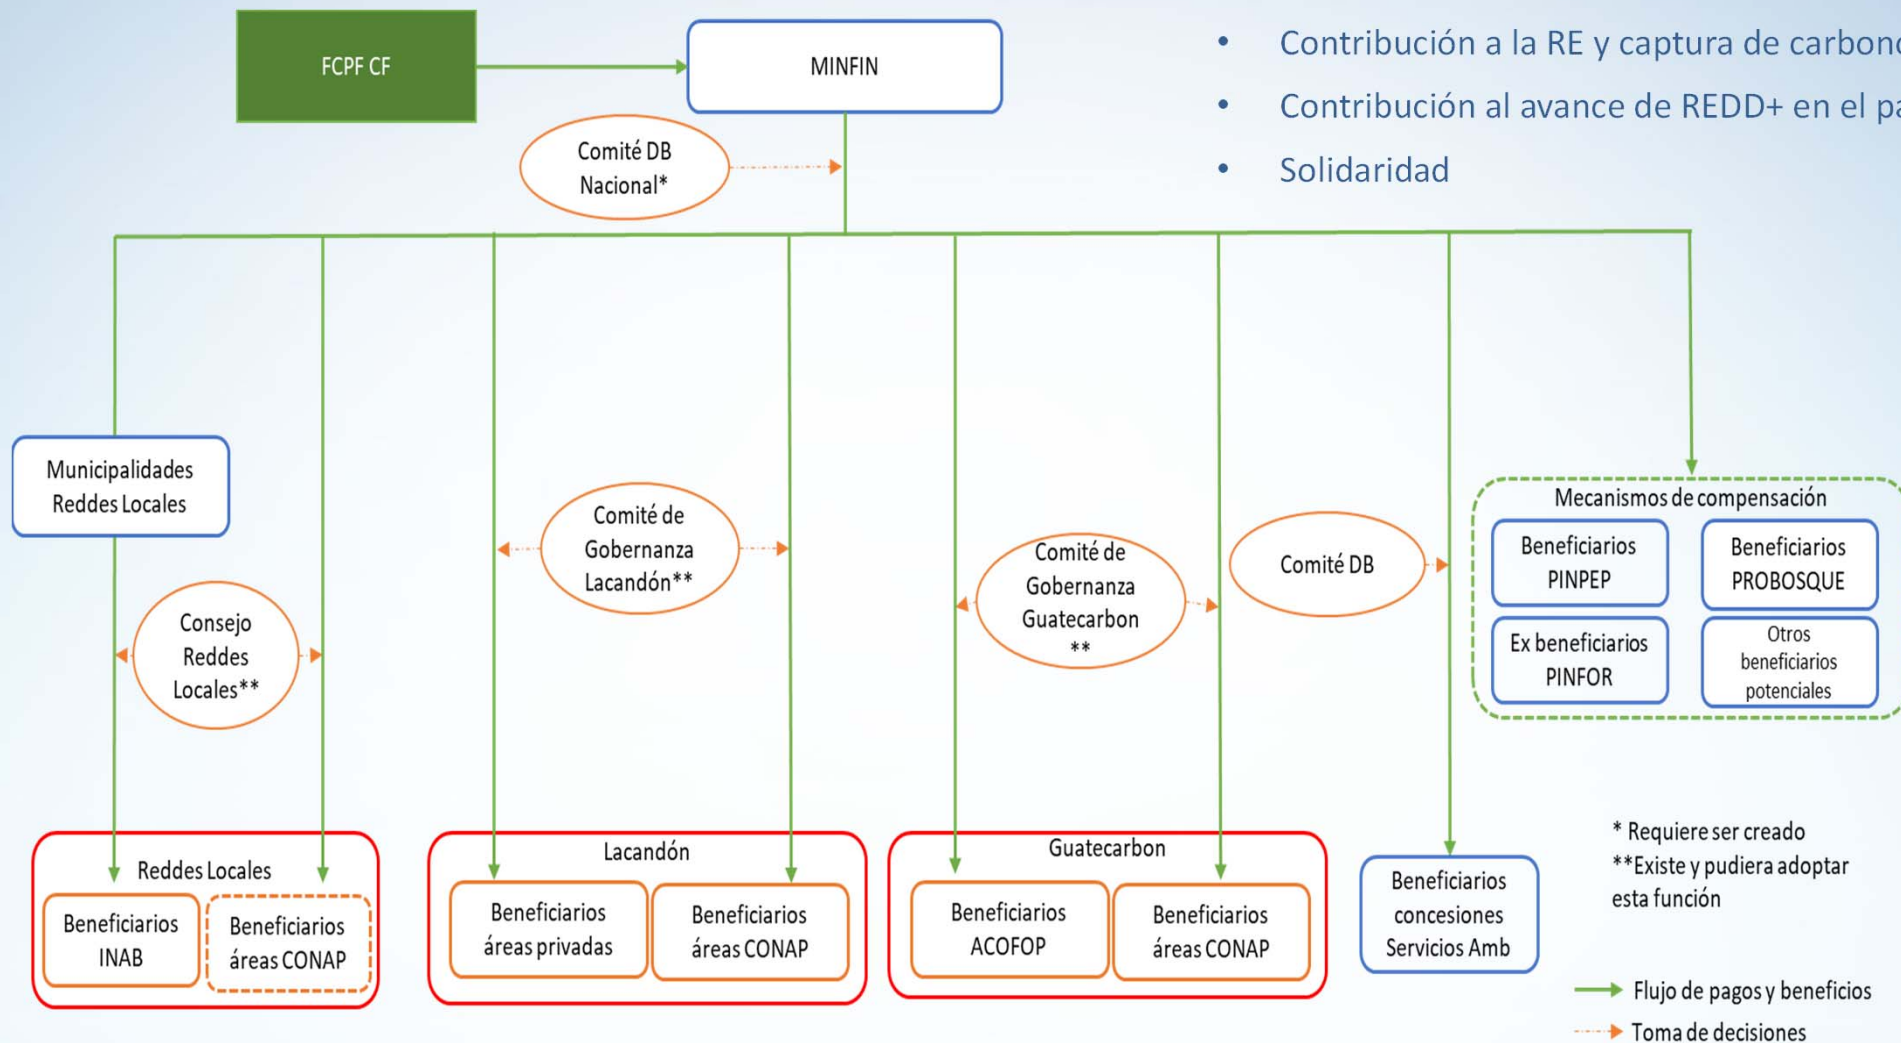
FCPF CF

MINFIN

- Contribución a la RE y captura de carbono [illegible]
- Contribución al avance de REDD+ en el pa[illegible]
- Solidaridad

Comité DB Nacional*

Municipalidades Reddes Locales

Consejo Reddes Locales**

Comité de Gobernanza Lacandón**

Comité de Gobernanza Guatecarbon **

Comité DB

Mecanismos de compensación

Beneficiarios PINPEP

Beneficiarios PROBOSQUE

Ex beneficiarios PINFOR

Otros beneficiarios potenciales

Reddes Locales

Beneficiarios INAB

Beneficiarios áreas CONAP

Lacandón

Beneficiarios áreas privadas

Beneficiarios áreas CONAP

Guatecarbon

Beneficiarios ACOFOP

Beneficiarios áreas CONAP

Beneficiarios concesiones Servicios Amb

* Requiere ser creado
**Existe y pudiera adoptar esta función

Flujo de pagos y beneficios

Toma de decisiones